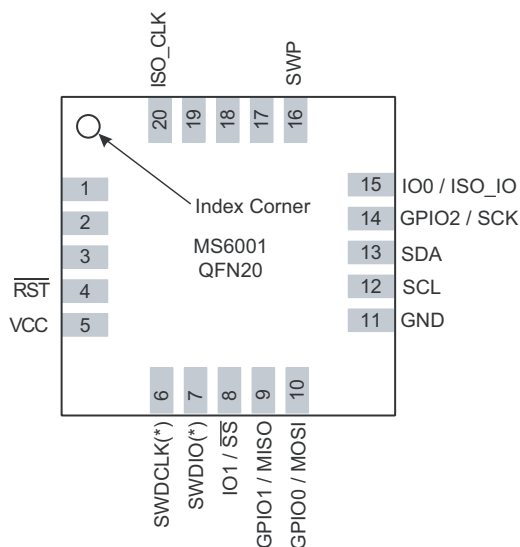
ISO_CLK
SWP
20 19 18 17 16

Index Corner

1
2
3
$\overline{RST}$ 4
VCC 5

MS6001
QFN20

15 IO0 / ISO_IO
14 GPIO2 / SCK
13 SDA
12 SCL
11 GND

6 7 8 9 10
SWDCLK(*)
SWDIO(*)
IO1 / $\overline{SS}$
GPIO1 / MISO
GPIO0 / MOSI